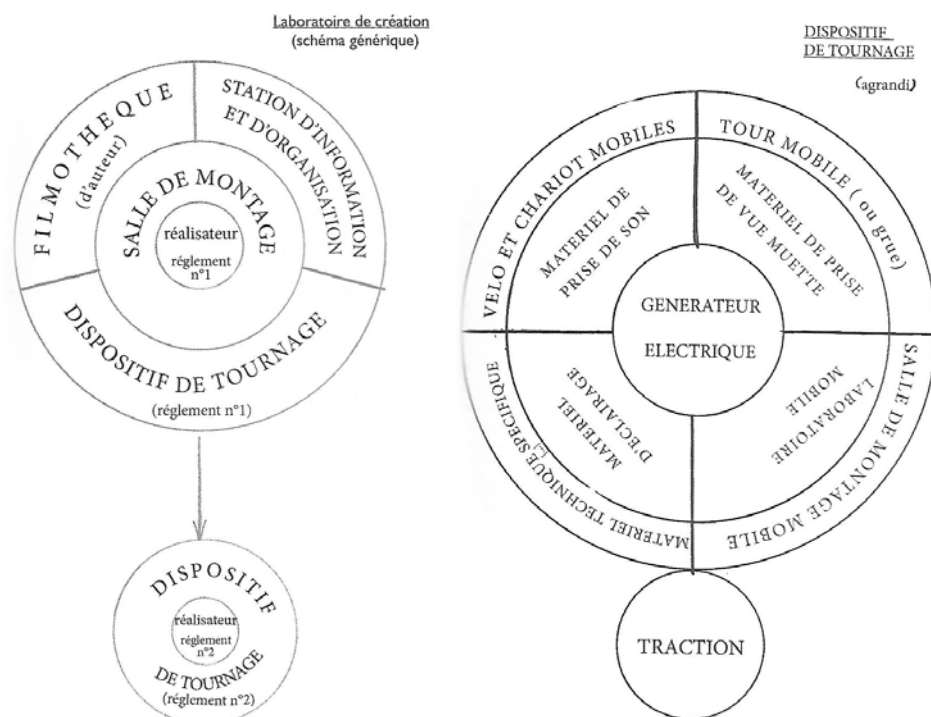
Laboratoire de création
(schéma générique)

FILMOTHEQUE
(d'auteur)

STATION D'INFORMATION ET D'ORGANISATION

SALLE DE MONTAGE

réalisateur
réglement n°1

DISPOSITIF DE TOURNAGE
(réglement n°1)

DISPOSITIF
réalisateur
réglement n°2
DE TOURNAGE
(réglement n°2)

DISPOSITIF
DE TOURNAGE
(agrandi)

VELO ET CHARIOT MOBILES

TOUR MOBILE ( ou grue)

MATERIEL DE PRISE DE SON

MATERIEL DE PRISE DE VUE MUETTE

GENERATEUR
ELECTRIQUE

SALLE DE MONTAGE MOBILE

LABORATOIRE MOBILE

MATERIEL D'ECLAIRAGE

MATERIEL TECHNIQUE SPECIFIQUE

TRACTION